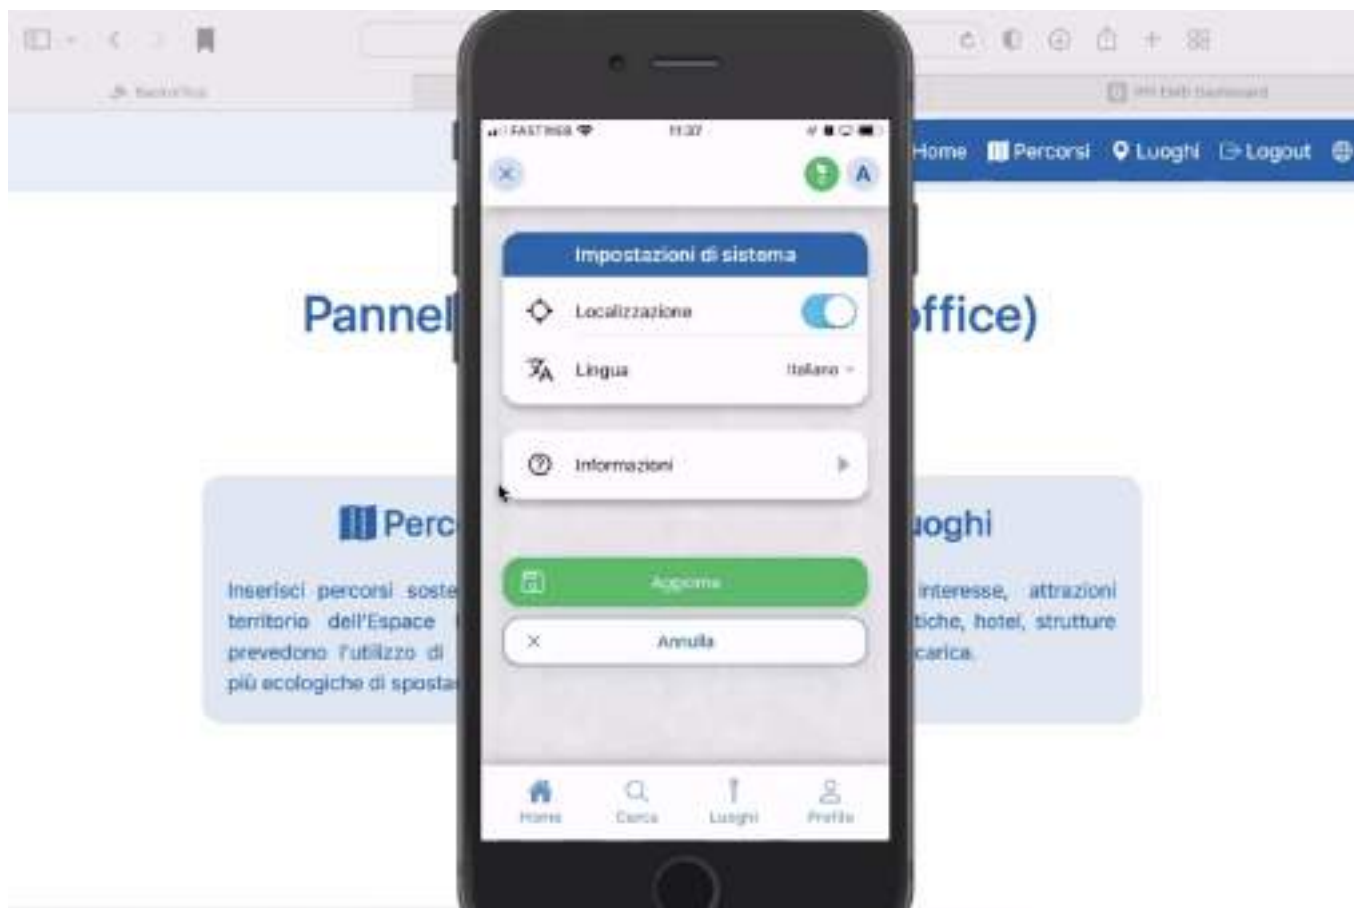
Home Percorsi Luoghi Logout

Pannel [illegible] ffice)

Perc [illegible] oghi

Inserisci percorsi soste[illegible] territorio dell'Espace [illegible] prevedono l'utilizzo di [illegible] più ecologiche di sposta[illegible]

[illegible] interesse, attrazioni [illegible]tiche, hotel, strutture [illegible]carica.

FASTWEB 11:37

A

Impostazioni di sistema

Localizzazione

Lingua Italiano

Informazioni

Aggiorna

Annulla

Home Cerca Luoghi Profilo